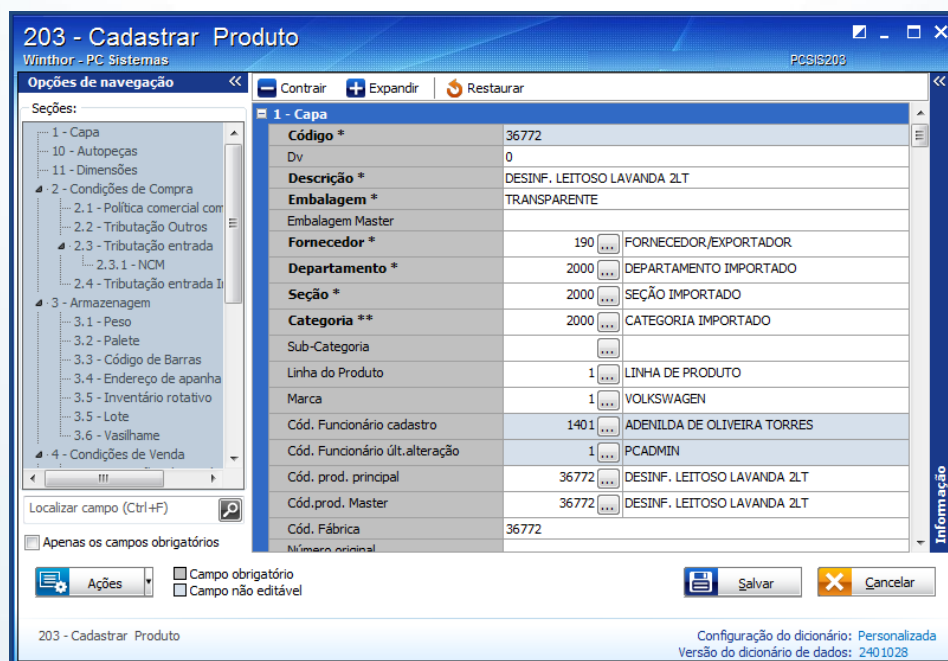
203 - Cadastrar Produto
Winthor - PC Sistemas
PCSIS203

Opções de navegação
Seções:
1 - Capa
10 - Autopeças
11 - Dimensões
2 - Condições de Compra
2.1 - Política comercial com
2.2 - Tributação Outros
2.3 - Tributação entrada
2.3.1 - NCM
2.4 - Tributação entrada I
3 - Armazenagem
3.1 - Peso
3.2 - Palete
3.3 - Código de Barras
3.4 - Endereço de apanha
3.5 - Inventário rotativo
3.5 - Lote
3.6 - Vasilhame
4 - Condições de Venda
Localizar campo (Ctrl+F)
Apenas os campos obrigatórios

Contrair Expandir Restaurar

1 - Capa

| Campo | Valor | | |
|---|---|---|---|
| Código * | 36772 | | |
| Dv | 0 | | |
| Descrição * | DESINF. LEITOSO LAVANDA 2LT | | |
| Embalagem * | TRANSPARENTE | | |
| Embalagem Master | | | |
| Fornecedor * | 190 | ... | FORNECEDOR/EXPORTADOR |
| Departamento * | 2000 | ... | DEPARTAMENTO IMPORTADO |
| Seção * | 2000 | ... | SEÇÃO IMPORTADO |
| Categoria ** | 2000 | ... | CATEGORIA IMPORTADO |
| Sub-Categoria | | ... | |
| Linha do Produto | 1 | ... | LINHA DE PRODUTO |
| Marca | 1 | ... | VOLKSWAGEN |
| Cód. Funcionário cadastro | 1401 | ... | ADENILDA DE OLIVEIRA TORRES |
| Cód. Funcionário últ.alteração | 1 | ... | PCADMIN |
| Cód. prod. principal | 36772 | ... | DESINF. LEITOSO LAVANDA 2LT |
| Cód.prod. Master | 36772 | ... | DESINF. LEITOSO LAVANDA 2LT |
| Cód. Fábrica | 36772 | | |
| Número original | | | |

Informação

Ações
Campo obrigatório
Campo não editável
Salvar
Cancelar

203 - Cadastrar Produto
Configuração do dicionário: Personalizada
Versão do dicionário de dados: 2401028